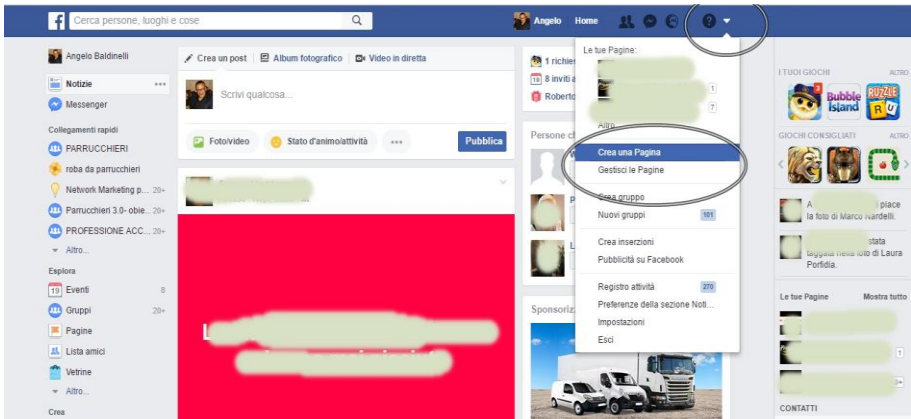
Cerca persone, luoghi e cose

Angelo Home

Angelo Baldinelli

Notizie

Messenger

Collegamenti rapidi

PARRUCCHIERI

roba da parrucchieri

Network Marketing p... 20+

Parrucchieri 3.0- obie... 20+

PROFESSIONE ACC... 20+

Altro...

Esplora

Eventi 8

Gruppi 20+

Pagine

Lista amici

Vetrine

Altro...

Crea

Crea un post | Album fotografico | Video in diretta

Scrivi qualcosa...

Foto/video | Stato d'animo/attività | ... | Pubblica

1 richies

8 inviti a

Roberto

Persone c

Sponsoriz

Le tue Pagine:

1

7

Altro...

Crea una Pagina

Gestisci le Pagine

Crea gruppo

Nuovi gruppi 101

Crea inserzioni

Pubblicità su Facebook

Registro attività 270

Preferenze della sezione Noti...

Impostazioni

Esci

I TUOI GIOCHI ALTRO

Bubble Island

RUZZLE

GIOCHI CONSIGLIATI ALTRO

A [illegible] piace la foto di Marco Nardelli.

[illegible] stata taggata nella foto di Laura Porfidia.

Le tue Pagine Mostra tutto

1

1

CONTATTI